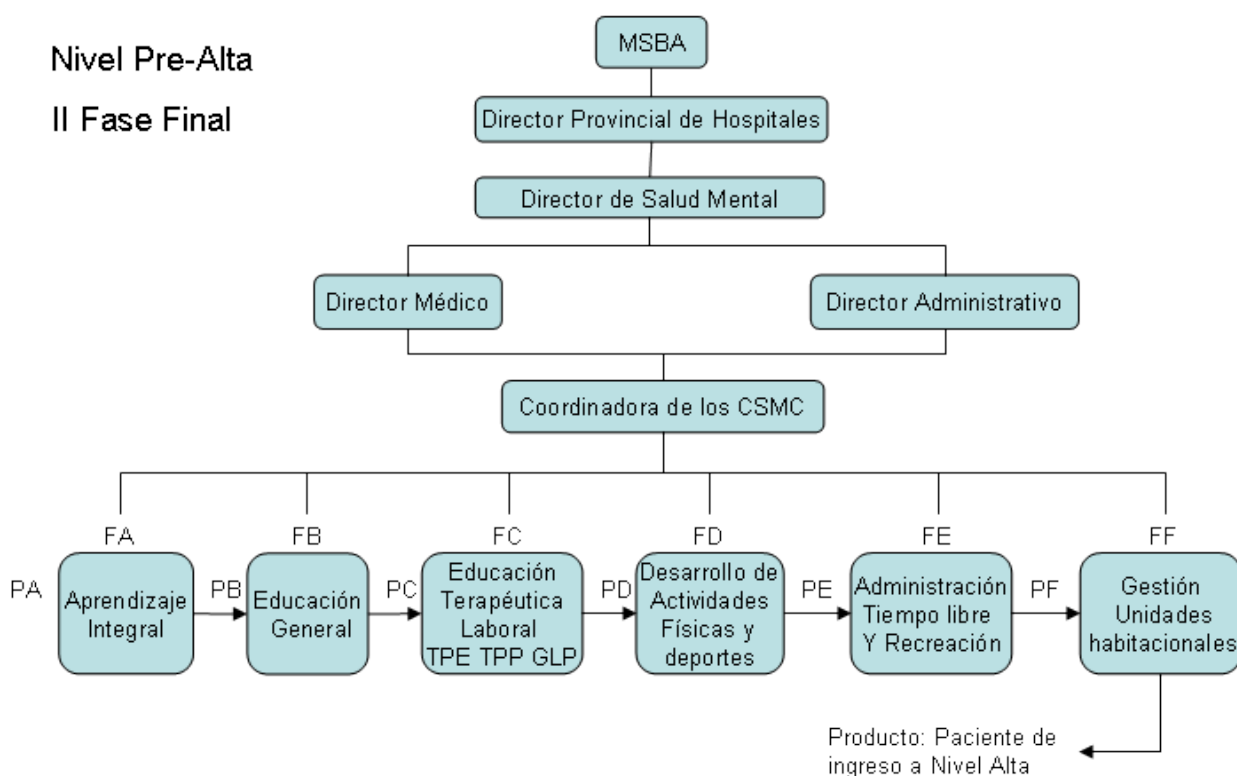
Nivel Pre-Alta

II Fase Final

MSBA

Director Provincial de Hospitales

Director de Salud Mental

Director Médico

Director Administrativo

Coordinadora de los CSMC

FA

FB

FC

FD

FE

FF

PA

Aprendizaje Integral

PB

Educación General

PC

Educación Terapéutica Laboral TPE TPP GLP

PD

Desarrollo de Actividades Físicas y deportes

PE

Administración Tiempo libre Y Recreación

PF

Gestión Unidades habitacionales

Producto: Paciente de ingreso a Nivel Alta